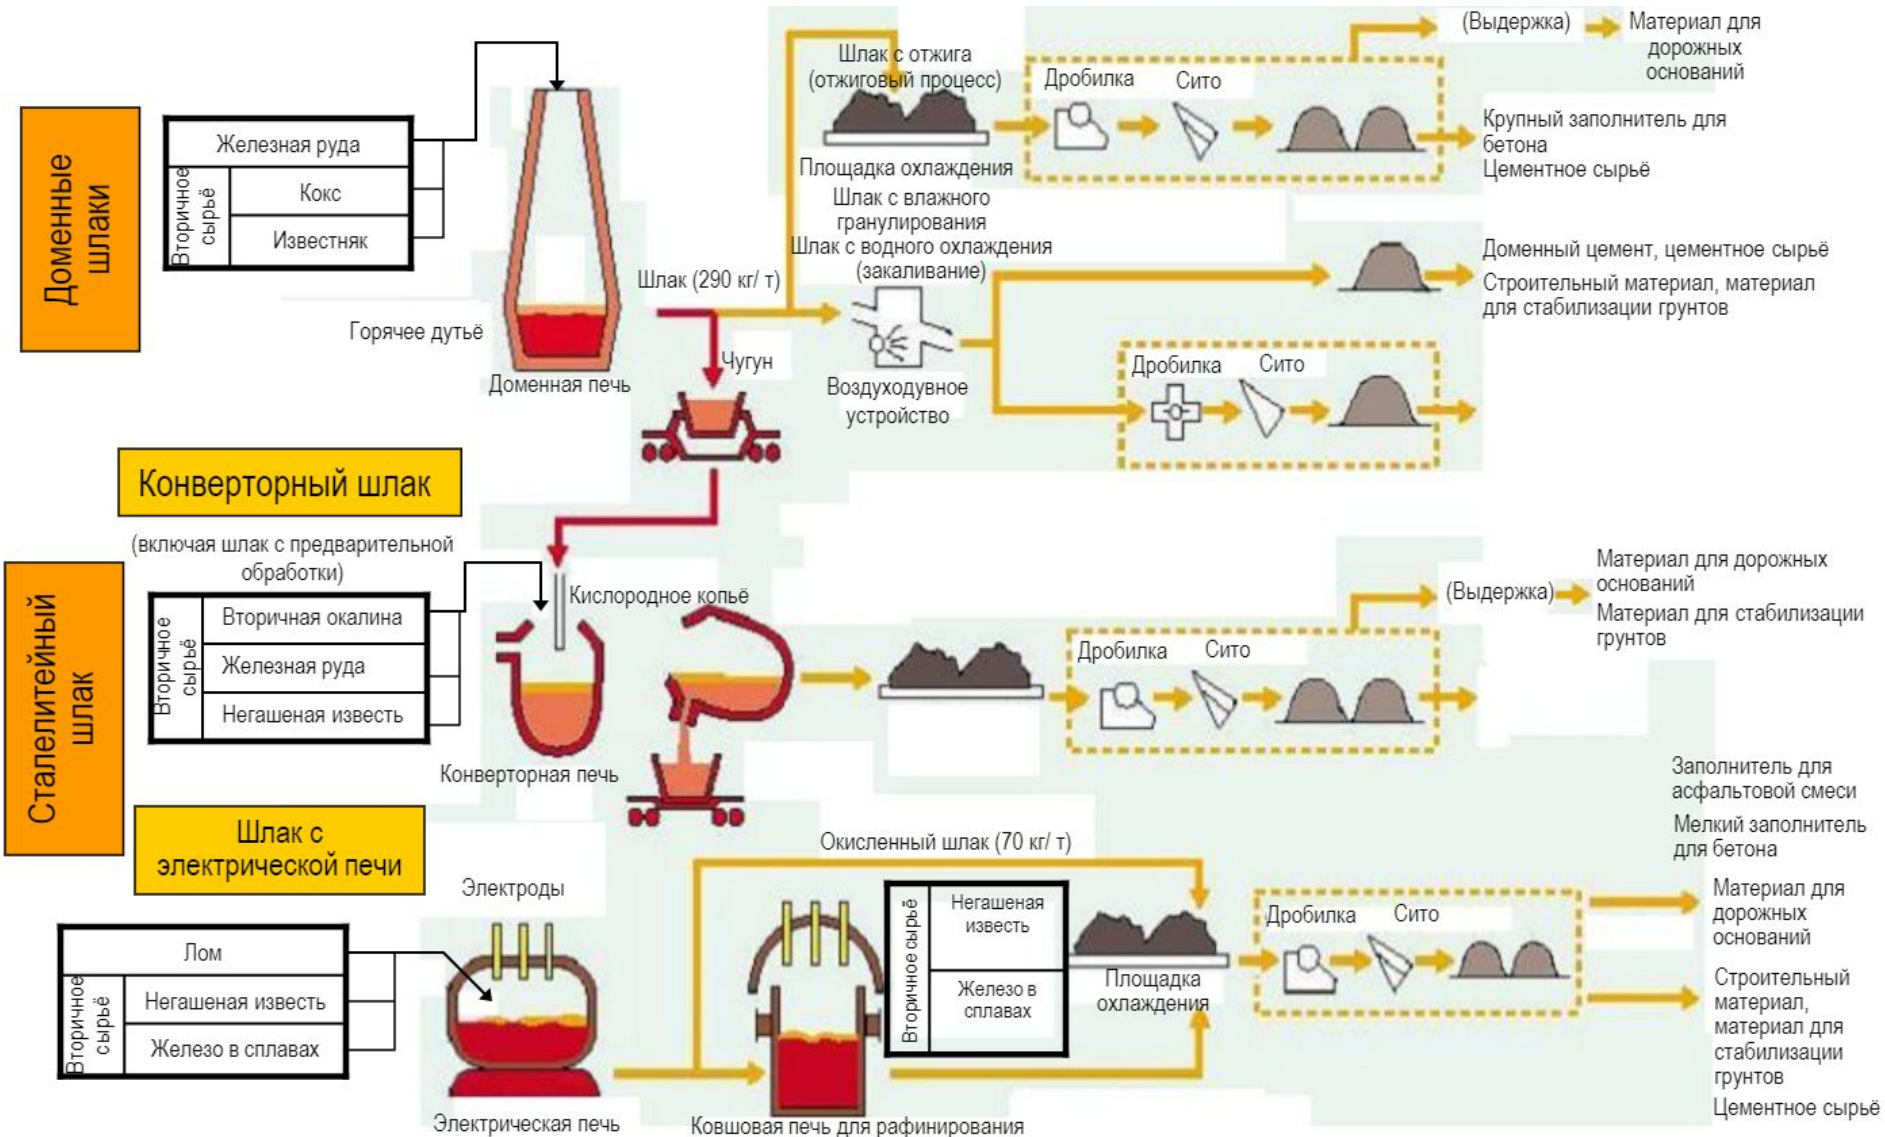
Доменные шлаки

| Железная руда | |
|---|---|
| Вторичное сырьё | Кокс |
| | Известняк |

Горячее дутьё

Доменная печь

Шлак (290 кг/ т)

Чугун

Шлак с отжига (отжиговый процесс)

Площадка охлаждения

Дробилка

Сито

(Выдержка)

Материал для дорожных оснований

Крупный заполнитель для бетона

Цементное сырьё

Шлак с влажного гранулирования

Шлак с водного охлаждения (закаливание)

Воздуходувное устройство

Доменный цемент, цементное сырьё

Строительный материал, материал для стабилизации грунтов

Дробилка

Сито

Конверторный шлак

(включая шлак с предварительной обработки)

Сталелитейный шлак

| Вторичное сырьё | Вторичная окалина |
|---|---|
| | Железная руда |
| | Негашеная известь |

Кислородное копьё

Конверторная печь

Дробилка

Сито

(Выдержка)

Материал для дорожных оснований

Материал для стабилизации грунтов

Заполнитель для асфальтовой смеси

Мелкий заполнитель для бетона

Шлак с электрической печи

Электроды

| Лом | |
|---|---|
| Вторичное сырьё | Негашеная известь |
| | Железо в сплавах |

Электрическая печь

Окисленный шлак (70 кг/ т)

| Вторичное сырьё | Негашеная известь |
|---|---|
| | Железо в сплавах |

Ковшовая печь для рафинирования

Площадка охлаждения

Дробилка

Сито

Материал для дорожных оснований

Строительный материал, материал для стабилизации грунтов

Цементное сырьё